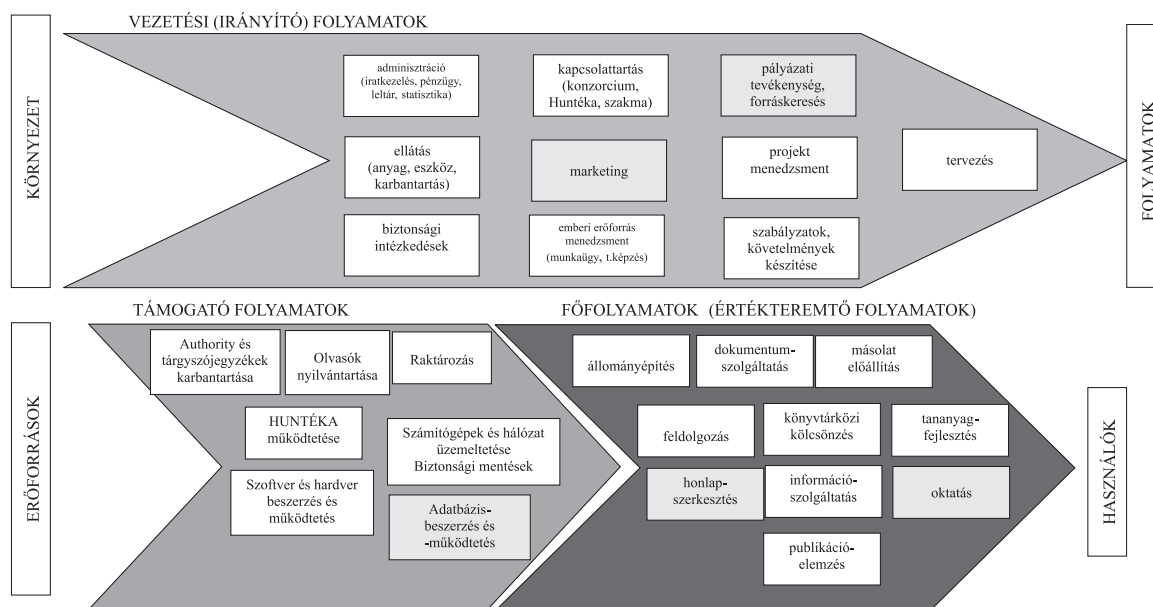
KÖRNYEZET

VEZETÉSI (IRÁNYÍTÓ) FOLYAMATOK

adminisztráció (iratkezelés, pénzügy, leltár, statisztika)

kapcsolattartás (konzorcium, Huntéka, szakma)

pályázati tevékenység, forráskeresés

ellátás (anyag, eszköz, karbantartás)

marketing

projekt menedzsment

tervezés

biztonsági intézkedések

emberi erőforrás menedzsment (munkaügy, t.képzés)

szabályzatok, követelmények készítése

FOLYAMATOK

ERŐFORRÁSOK

TÁMOGATÓ FOLYAMATOK

Authority és tárgyszójegyzékek karbantartása

Olvasók nyilvántartása

Raktározás

HUNTÉKA működtetése

Számítógépek és hálózat üzemeltetése Biztonsági mentések

Szoftver és hardver beszerzés és működtetés

Adatbázis-beszerzés és -működtetés

FŐFOLYAMATOK (ÉRTÉKTEREMTŐ FOLYAMATOK)

állományépítés

dokumentum-szolgáltatás

másolat előállítás

feldolgozás

könyvtárközi kölcsönzés

tananyag-fejlesztés

honlap-szerkesztés

információ-szolgáltatás

oktatás

publikáció-elemzés

HASZNÁLÓK